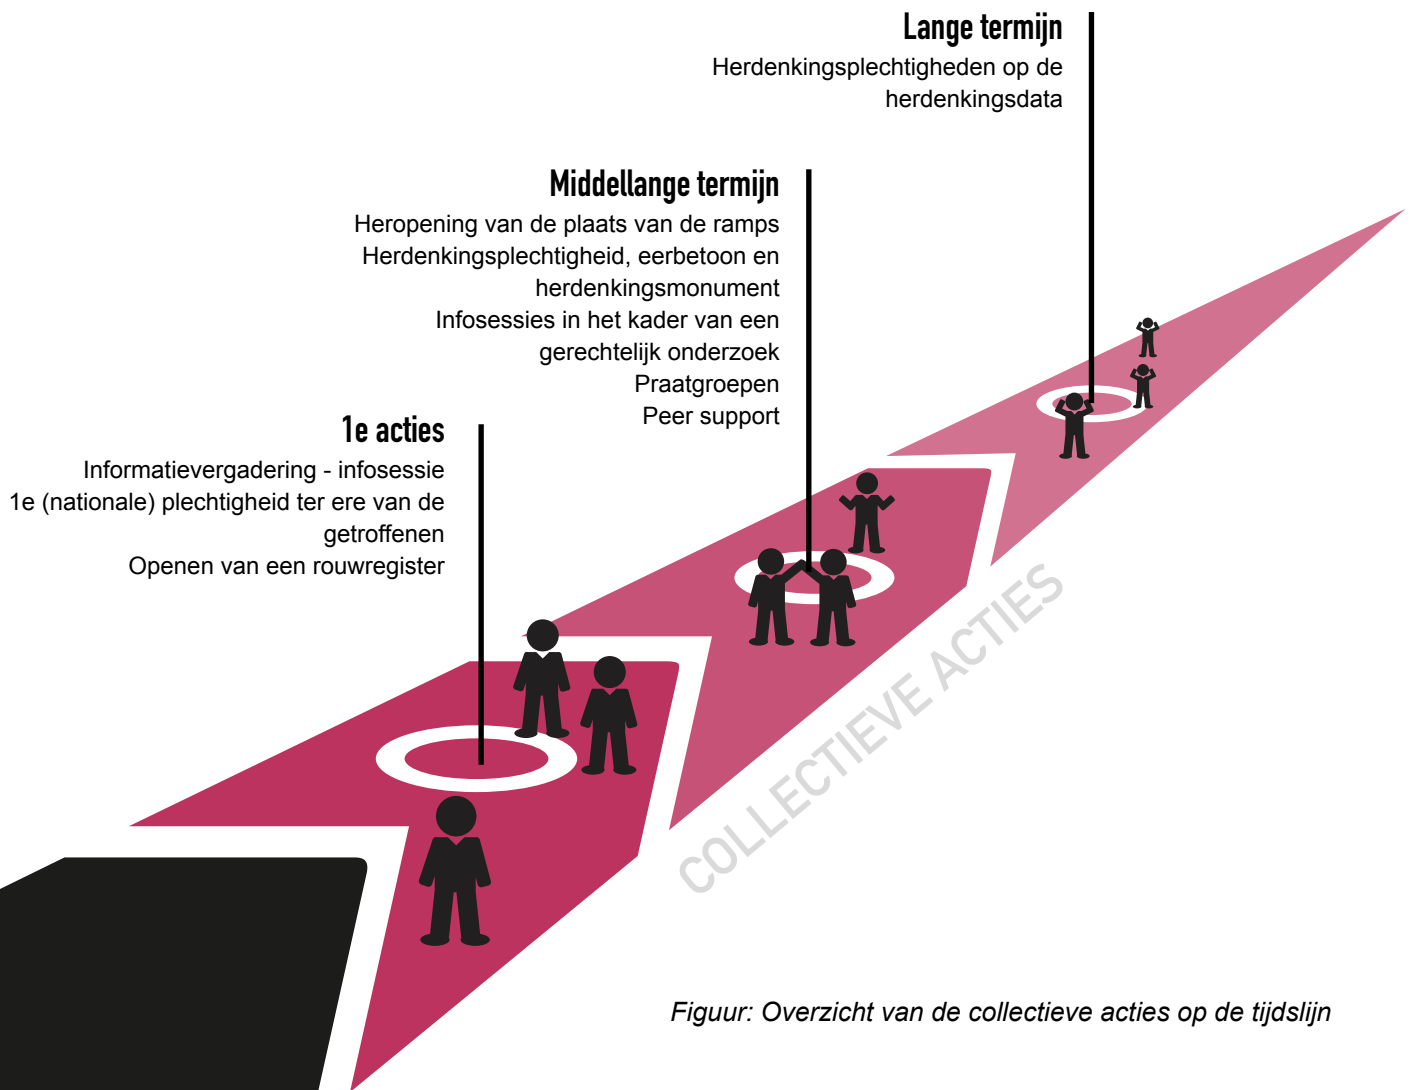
Lange termijn

Herdenkingsplechtigheden op de herdenkingsdata

Middellange termijn

Heropening van de plaats van de ramps
Herdenkingsplechtigheid, eerbetoon en herdenkingsmonument
Infosessies in het kader van een gerechtelijk onderzoek
Praatgroepen
Peer support

1e acties

Informatievergadering - infosessie
1e (nationale) plechtigheid ter ere van de getroffenen
Openen van een rouwregister

COLLECTIEVE ACTIES

Figuur: Overzicht van de collectieve acties op de tijdslijn